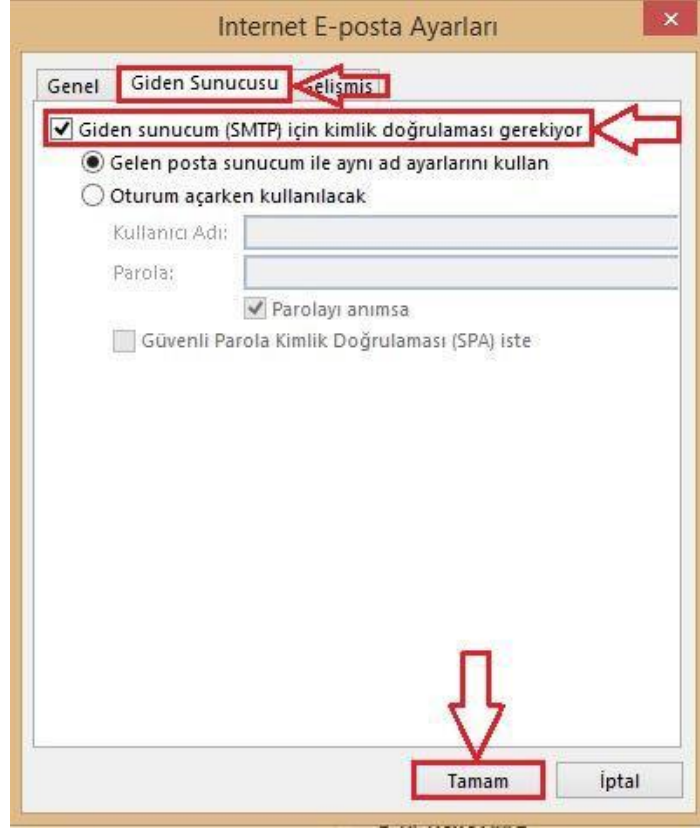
Internet E-posta Ayarları

Genel

Giden Sunucusu

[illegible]elişmiş

Giden sunucum (SMTP) için kimlik doğrulaması gerekiyor

Gelen posta sunucum ile aynı ad ayarlarını kullan

Oturum açarken kullanılacak

Kullanıcı Adı:

Parola:

Parolayı anımsa

Güvenli Parola Kimlik Doğrulaması (SPA) iste

Tamam

İptal